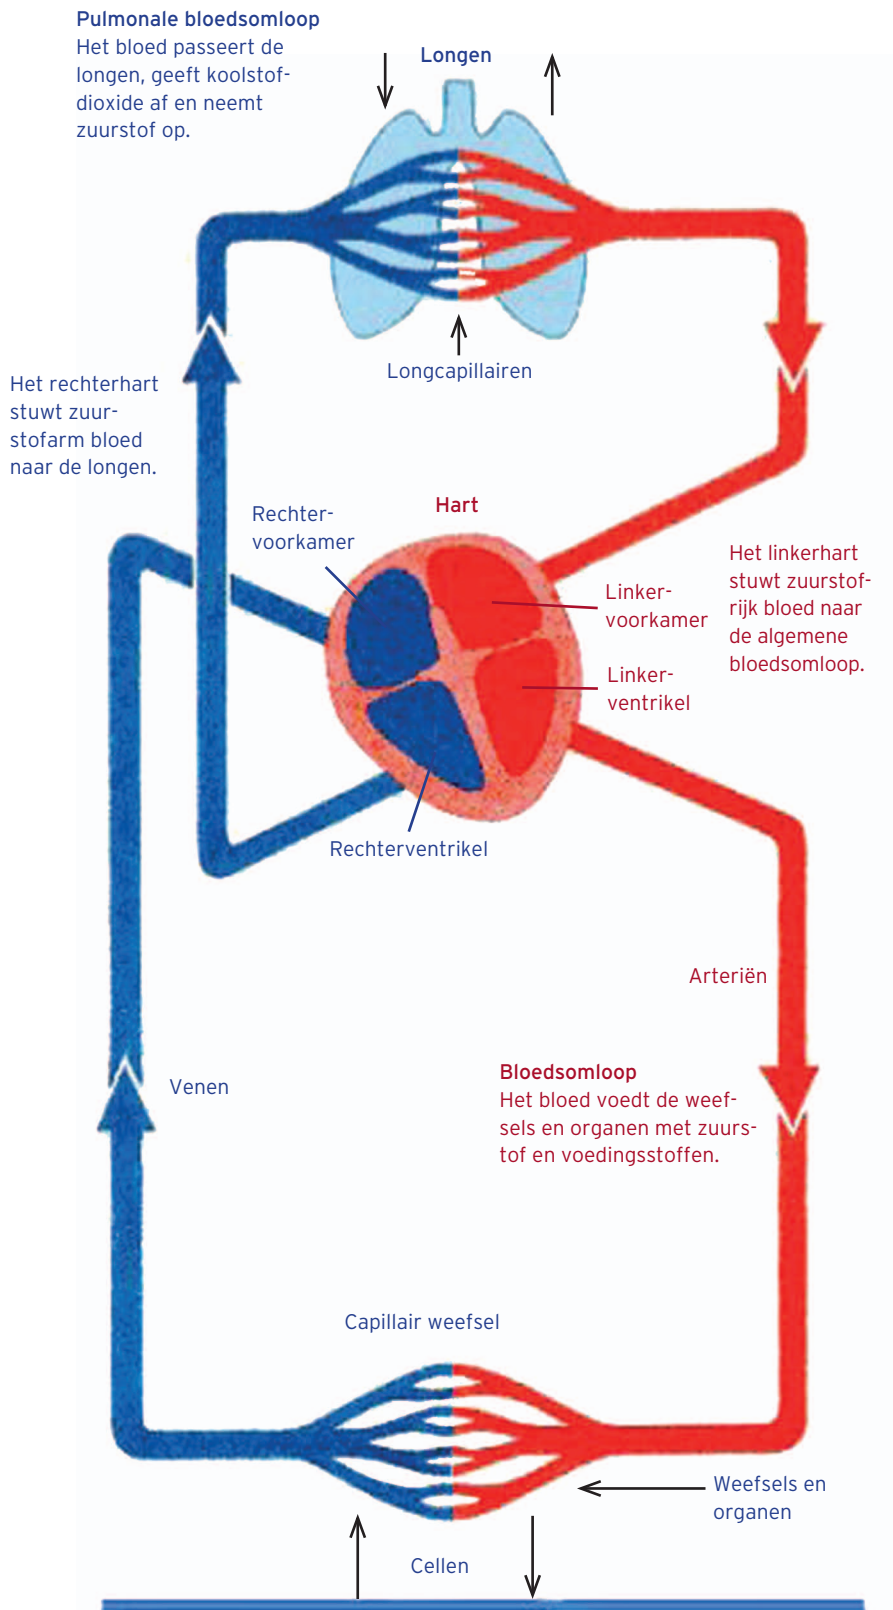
Pulmonale bloedsomloop
Het bloed passeert de longen, geeft koolstofdioxide af en neemt zuurstof op.

Longen

Longcapillairen

Het rechterhart stuwt zuurstofarm bloed naar de longen.

Hart

Rechtervoorkamer

Linkervoorkamer

Linkerventrikel

Het linkerhart stuwt zuurstofrijk bloed naar de algemene bloedsomloop.

Rechterventrikel

Arteriën

Venen

Bloedsomloop
Het bloed voedt de weefsels en organen met zuurstof en voedingsstoffen.

Capillair weefsel

Weefsels en organen

Cellen